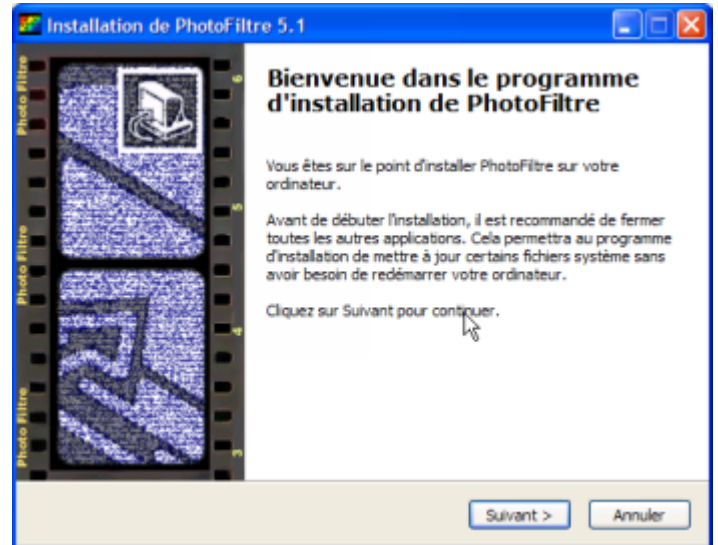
Installation de PhotoFiltre 5.1

Photo Filtre 6 Photo Filtre 5 Photo Filtre 4 3

Bienvenue dans le programme d'installation de PhotoFiltre

Vous êtes sur le point d'installer PhotoFiltre sur votre ordinateur.

Avant de débuter l'installation, il est recommandé de fermer toutes les autres applications. Cela permettra au programme d'installation de mettre à jour certains fichiers système sans avoir besoin de redémarrer votre ordinateur.

Cliquez sur Suivant pour continuer.

Suivant >
Annuler